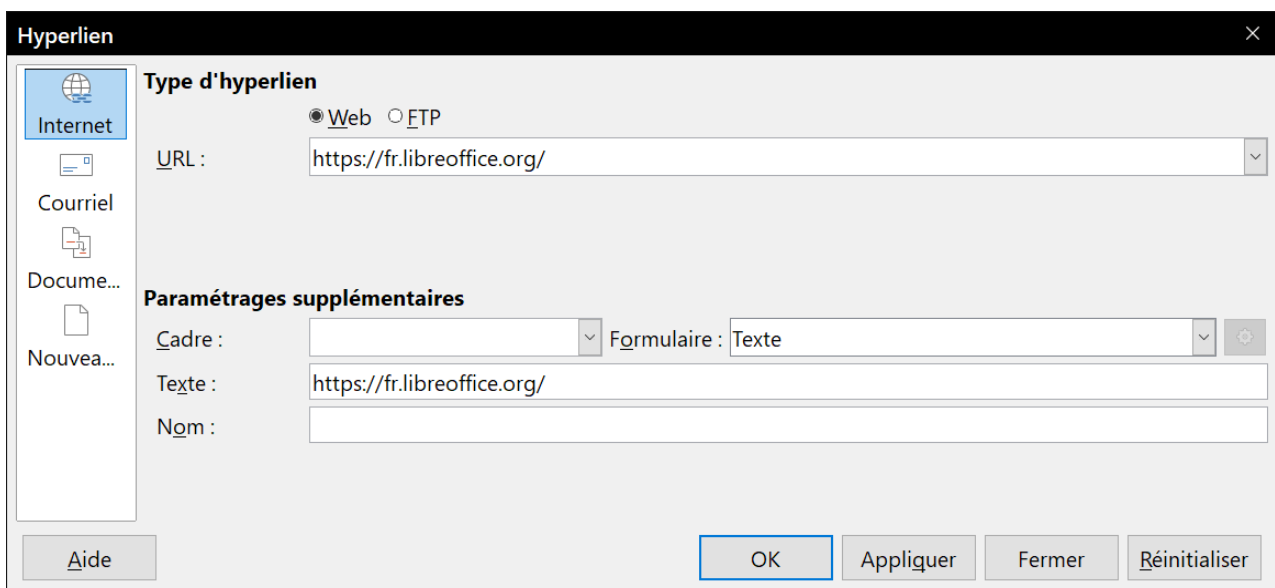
Hyperlien

Internet
Courriel
Docume...
Nouvea...

Type d'hyperlien
Web FTP
URL : https://fr.libreoffice.org/

Paramétrages supplémentaires
Cadre :
Formulaire : Texte
Texte : https://fr.libreoffice.org/
Nom :

Aide
OK
Appliquer
Fermer
Réinitialiser